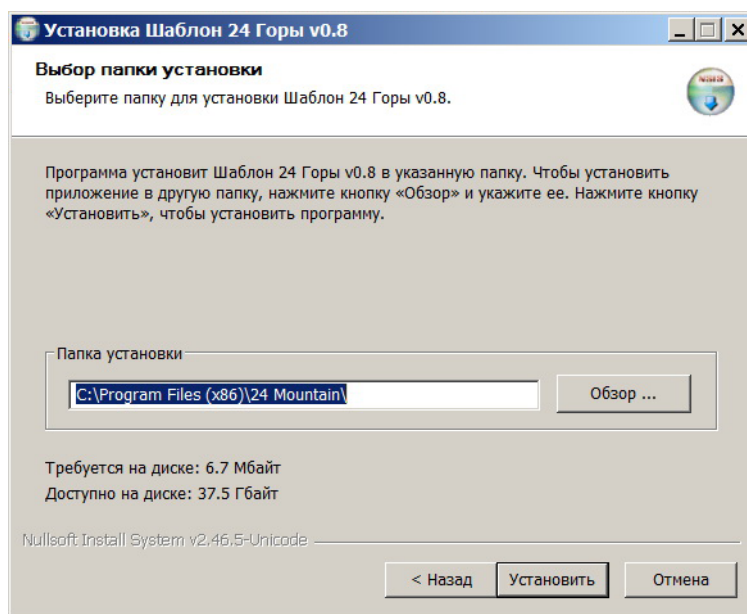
Установка Шаблон 24 Горы v0.8

Выбор папки установки

Выберите папку для установки Шаблон 24 Горы v0.8.

NSIS

Программа установит Шаблон 24 Горы v0.8 в указанную папку. Чтобы установить приложение в другую папку, нажмите кнопку «Обзор» и укажите ее. Нажмите кнопку «Установить», чтобы установить программу.

Папка установки

C:\Program Files (x86)\24 Mountain\

Обзор ...

Требуется на диске: 6.7 Мбайт

Доступно на диске: 37.5 Гбайт

Nullsoft Install System v2.46.5-Unicode

< Назад

Установить

Отмена